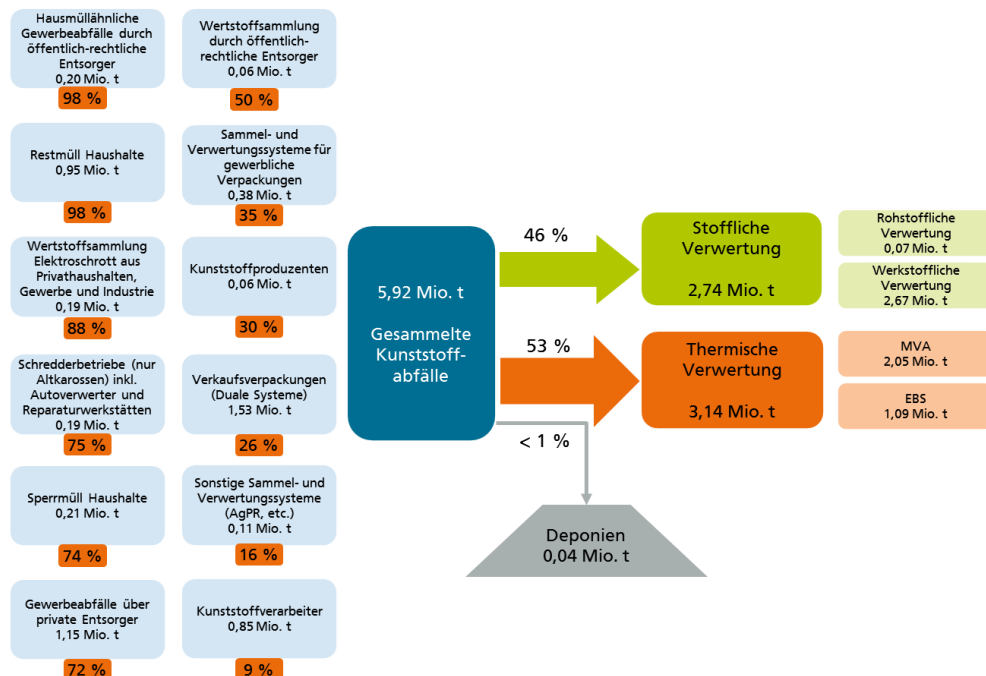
Hausmüllähnliche Gewerbeabfälle durch öffentlich-rechtliche Entsorger
0,20 Mio. t
98 %

Restmüll Haushalte
0,95 Mio. t
98 %

Wertstoffsammlung Elektroschrott aus Privathaushalten, Gewerbe und Industrie
0,19 Mio. t
88 %

Schredderbetriebe (nur Altkarossen) inkl. Autoverwerter und Reparaturwerkstätten
0,19 Mio. t
75 %

Sperrmüll Haushalte
0,21 Mio. t
74 %

Gewerbeabfälle über private Entsorger
1,15 Mio. t
72 %

Wertstoffsammlung durch öffentlich-rechtliche Entsorger
0,06 Mio. t
50 %

Sammel- und Verwertungssysteme für gewerbliche Verpackungen
0,38 Mio. t
35 %

Kunststoffproduzenten
0,06 Mio. t
30 %

Verkaufsverpackungen (Duale Systeme)
1,53 Mio. t
26 %

Sonstige Sammel- und Verwertungssysteme (AgPR, etc.)
0,11 Mio. t
16 %

Kunststoffverarbeiter
0,85 Mio. t
9 %

5,92 Mio. t

Gesammelte Kunststoffabfälle

46 %

53 %

< 1 %

Stoffliche Verwertung
2,74 Mio. t

Rohstoffliche Verwertung
0,07 Mio. t

Werkstoffliche Verwertung
2,67 Mio. t

Thermische Verwertung
3,14 Mio. t

MVA
2,05 Mio. t

EBS
1,09 Mio. t

Deponien
0,04 Mio. t